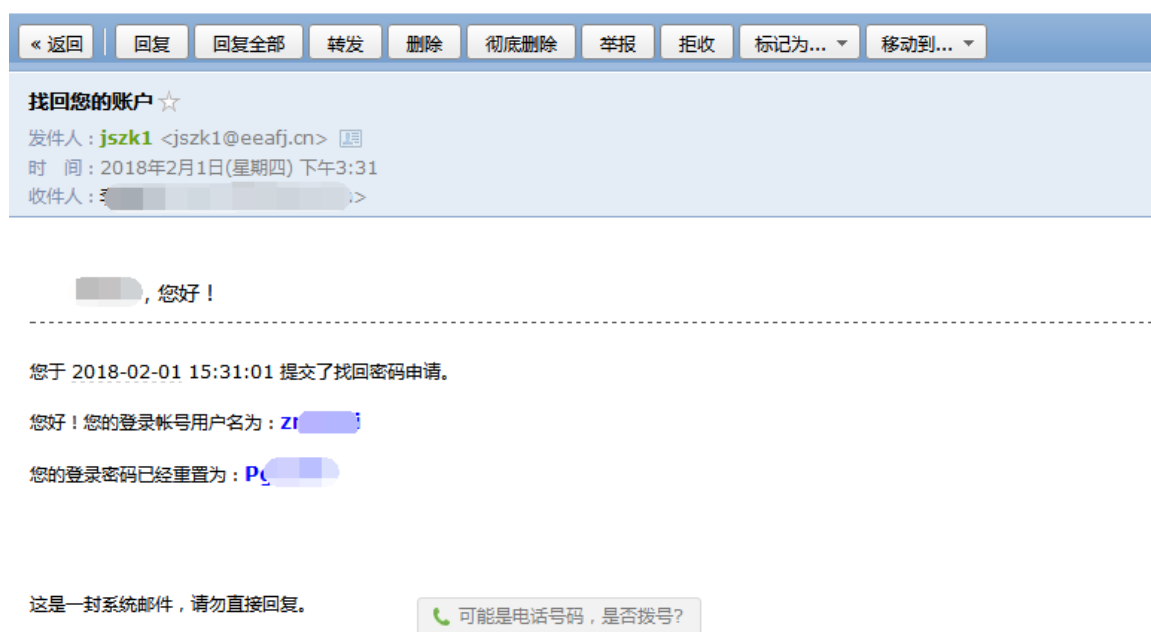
« 返回 回复 回复全部 转发 删除 彻底删除 举报 拒收 标记为... ▾ 移动到... ▾

找回您的账户 ☆

发件人：jszk1 <jszk1@eeafj.cn>

时　间：2018年2月1日(星期四) 下午3:31

收件人：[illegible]>

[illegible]，您好！

您于 2018-02-01 15:31:01 提交了找回密码申请。

您好！您的登录帐号用户名为：zr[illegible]

您的登录密码已经重置为：P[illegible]

这是一封系统邮件，请勿直接回复。

可能是电话号码，是否拨号?